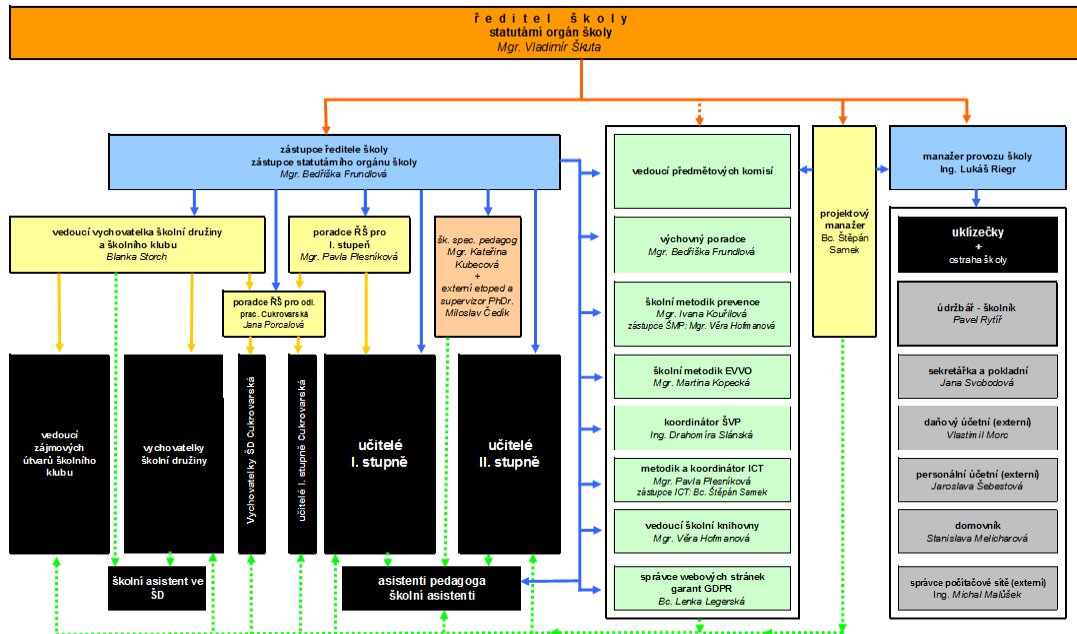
ředitel školy
statutární orgán školy
Mgr. Vladimír Škuta

zástupce ředitele školy
zástupce statutárního orgánu školy
Mgr. Bedřiška Frundlová

vedoucí vychovatelka školní družiny a školního klubu
Blanka Storch

poradce ŘŠ pro I. stupeň
Mgr. Pavla Plesníková

šk. spec. pedagog
Mgr. Kateřina Kubecová
+
externí etoped a supervizor PhDr. Miloslav Čedík

poradce ŘŠ pro odl. prac. Cukrovarská
Jana Porcalová

vedoucí zájmových útvarů školního klubu

vychovatelky školní družiny

Vychovatelky ŠD Cukrovarská

učitelé I. stupně Cukrovarská

učitelé I. stupně

učitelé II. stupně

školní asistent ve ŠD

asistenti pedagoga
školní asistenti

vedoucí předmětových komisí

výchovný poradce
Mgr. Bedřiška Frundlová

školní metodik prevence
Mgr. Ivana Kouřilová
zástupce ŠMP: Mgr. Věra Hofmanová

školní metodik EVVO
Mgr. Martina Kopecká

koordinátor ŠVP
Ing. Drahomíra Slánská

metodik a koordinátor ICT
Mgr. Pavla Plesníková
zástupce ICT: Bc. Štěpán Samek

vedoucí školní knihovny
Mgr. Věra Hofmanová

správce webových stránek
garant GDPR
Bc. Lenka Legerská

projektový manažer
Bc. Štěpán Samek

manažer provozu školy
Ing. Lukáš Riegr

uklízečky
+
ostraha školy

údržbář - školník
Pavel Rytíř

sekretářka a pokladní
Jana Svobodová

daňový účetní (externí)
Vlastimil Morc

personální účetní (externí)
Jaroslava Šebestová

domovník
Stanislava Melicharová

správce počítačové sítě (externí)
Ing. Michal Malůšek